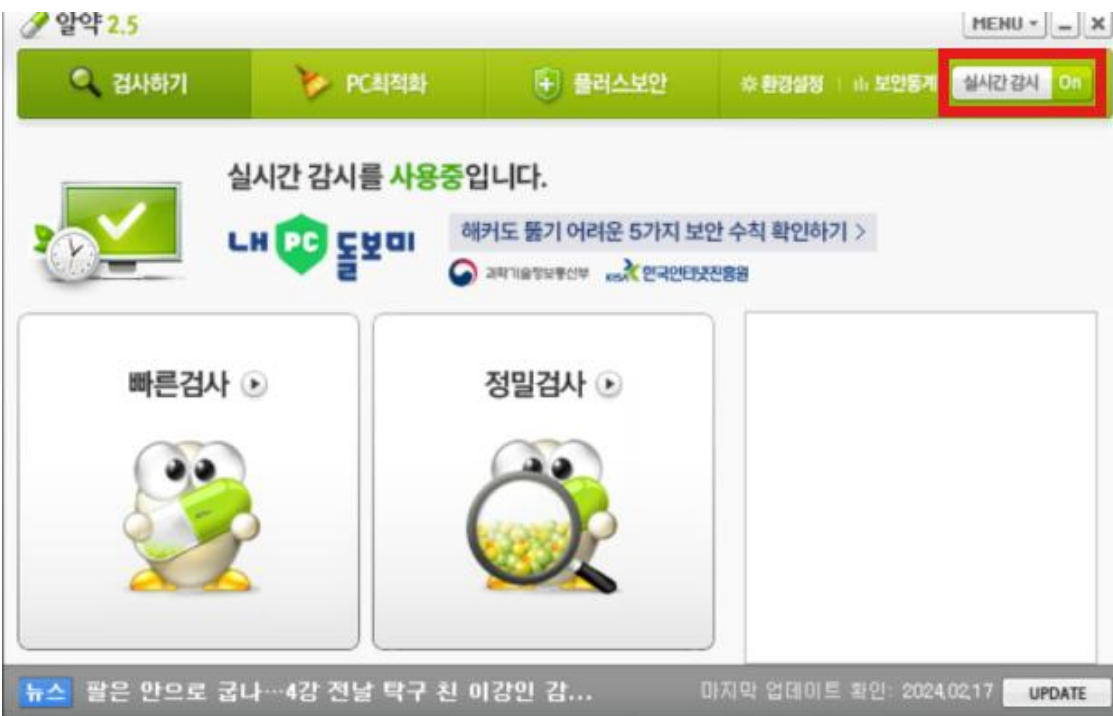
알약 2.5

MENU

검사하기 PC최적화 플러스보안 환경설정 | 보안통계 실시간 감시 On

실시간 감시를 사용중입니다.

내 PC 돌보미

해커도 뚫기 어려운 5가지 보안 수칙 확인하기 >

과학기술정보통신부 KISA 한국인터넷진흥원

빠른검사

정밀검사

뉴스 팔은 안으로 굽나…4강 전날 탁구 친 이강인 감...

마지막 업데이트 확인: 2024.02.17 UPDATE